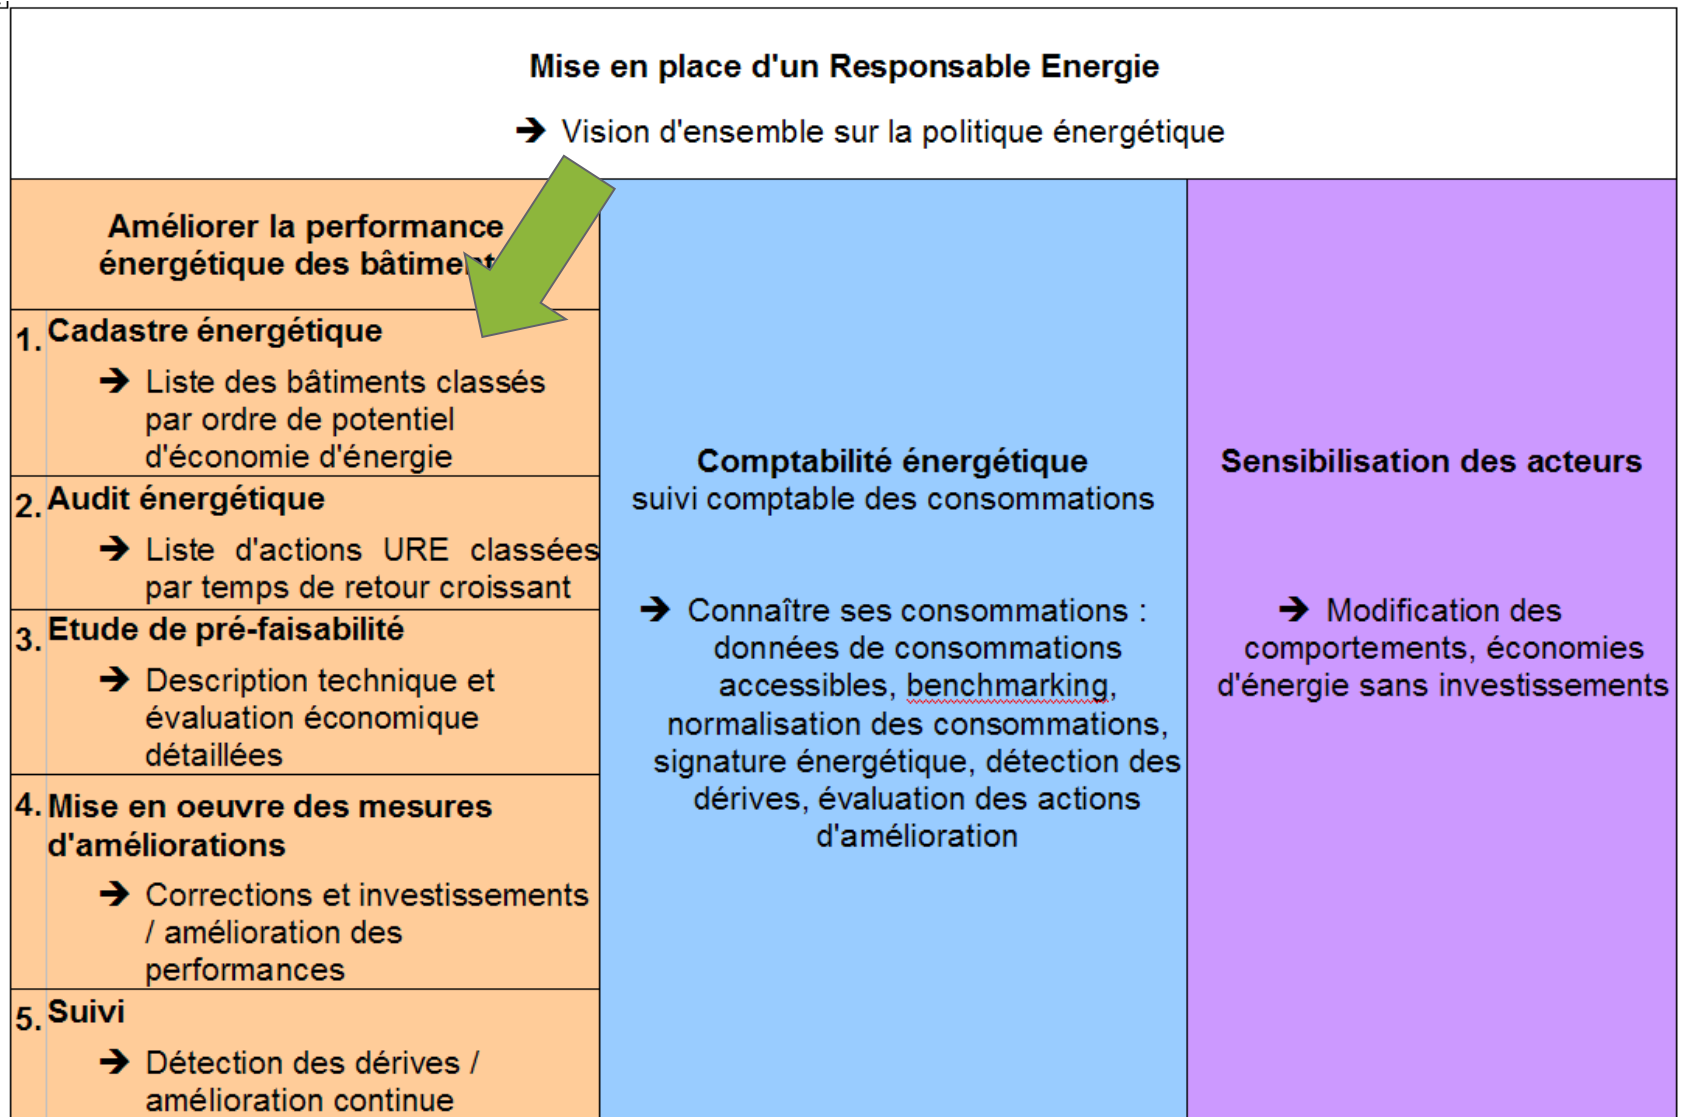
Mise en place d'un Responsable Energie

➔ Vision d'ensemble sur la politique énergétique

Améliorer la performance énergétique des bâtime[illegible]

1. Cadastre énergétique

➔ Liste des bâtiments classés par ordre de potentiel d'économie d'énergie

2. Audit énergétique

➔ Liste d'actions URE classées par temps de retour croissant

3. Etude de pré-faisabilité

➔ Description technique et évaluation économique détaillées

4. Mise en oeuvre des mesures d'améliorations

➔ Corrections et investissements / amélioration des performances

5. Suivi

➔ Détection des dérives / amélioration continue

Comptabilité énergétique
suivi comptable des consommations

➔ Connaître ses consommations : données de consommations accessibles, benchmarking, normalisation des consommations, signature énergétique, détection des dérives, évaluation des actions d'amélioration

Sensibilisation des acteurs

➔ Modification des comportements, économies d'énergie sans investissements